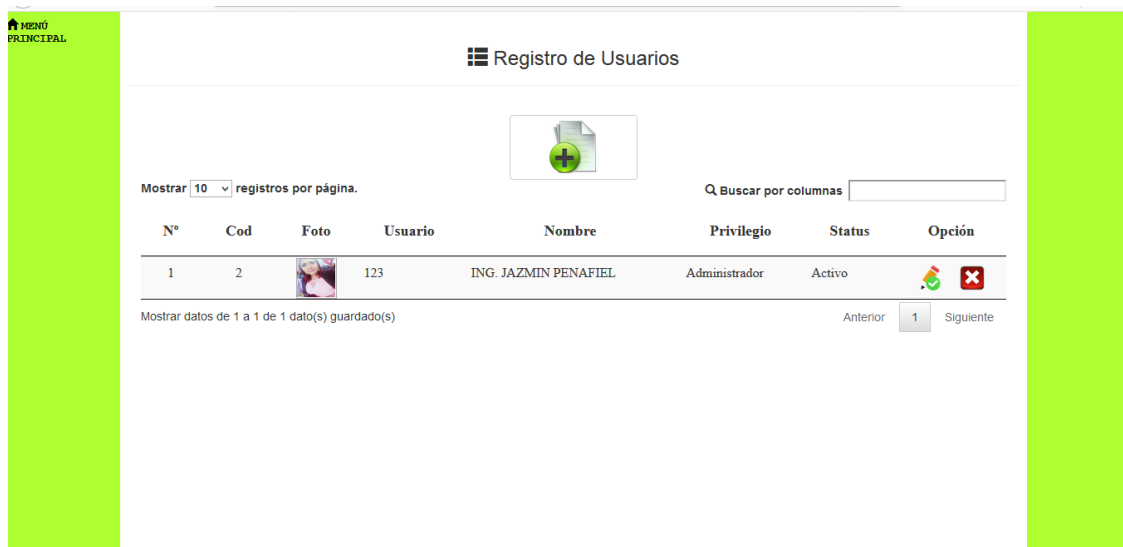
MENÚ PRINCIPAL

Registro de Usuarios

Mostrar 10 registros por página.

Buscar por columnas

| Nº | Cod | Foto | Usuario | Nombre | Privilegio | Status | Opción |
|---|---|---|---|---|---|---|---|
| 1 | 2 | | 123 | ING. JAZMIN PENAFIEL | Administrador | Activo | |

Mostrar datos de 1 a 1 de 1 dato(s) guardado(s)

Anterior 1 Siguiente